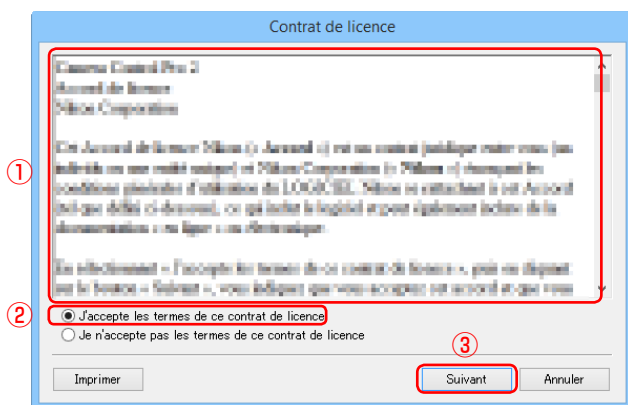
Contrat de licence

①

Camera Control Pro 2
Accord de licence
Nikon Corporation

Cet Accord de licence Nikon (« Accord ») est un contrat juridique entre vous (un individu ou une entité unique) et Nikon Corporation (« Nikon ») régissant les conditions générales d'utilisation du LOGICIEL. Nikon se rattachant à cet Accord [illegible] ci-dessous, ce qui inclut le logiciel et peut également inclure de la documentation en ligne ou électronique.

En sélectionnant « J'accepte les termes de ce contrat de licence », puis en cliquant sur le bouton « Suivant », vous indiquez que vous acceptez cet accord et que vous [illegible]

②

J'accepte les termes de ce contrat de licence

Je n'accepte pas les termes de ce contrat de licence

③

Imprimer

Suivant

Annuler